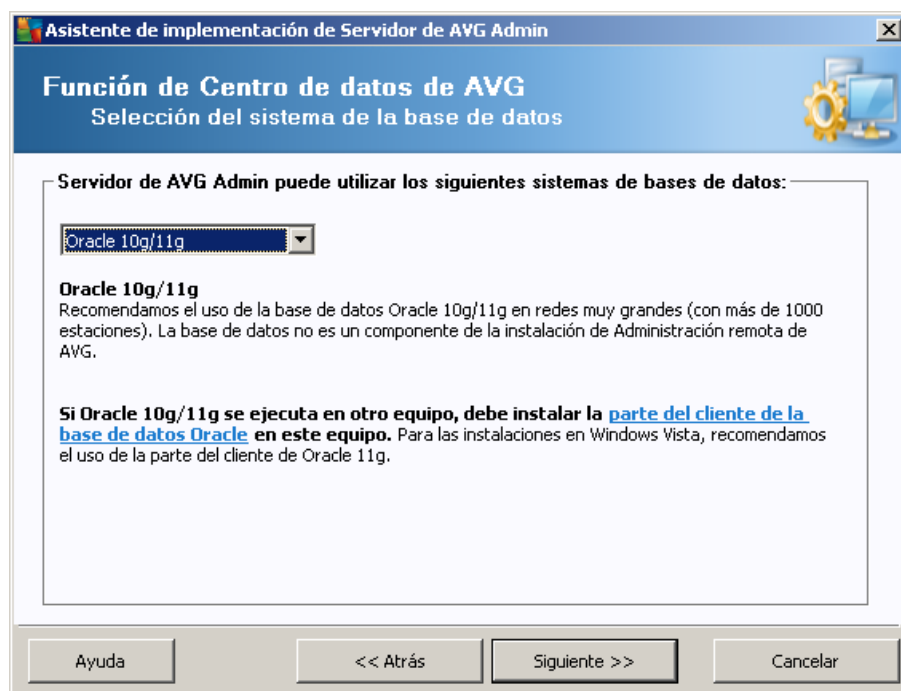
Asistente de implementación de Servidor de AVG Admin

Función de Centro de datos de AVG
Selección del sistema de la base de datos

Servidor de AVG Admin puede utilizar los siguientes sistemas de bases de datos:

Oracle 10g/11g

Oracle 10g/11g
Recomendamos el uso de la base de datos Oracle 10g/11g en redes muy grandes (con más de 1000 estaciones). La base de datos no es un componente de la instalación de Administración remota de AVG.

Si Oracle 10g/11g se ejecuta en otro equipo, debe instalar la parte del cliente de la base de datos Oracle en este equipo. Para las instalaciones en Windows Vista, recomendamos el uso de la parte del cliente de Oracle 11g.

Ayuda | << Atrás | Siguiente >> | Cancelar